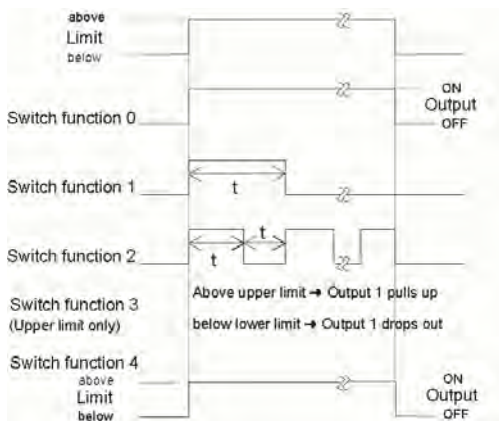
above
Limit
below

ON
Output
OFF

Switch function 0

Switch function 1

t

Switch function 2

t

t

Switch function 3
(Upper limit only)

Above upper limit → Output 1 pulls up

below lower limit → Output 1 drops out

Switch function 4

above
Limit
below

ON
Output
OFF